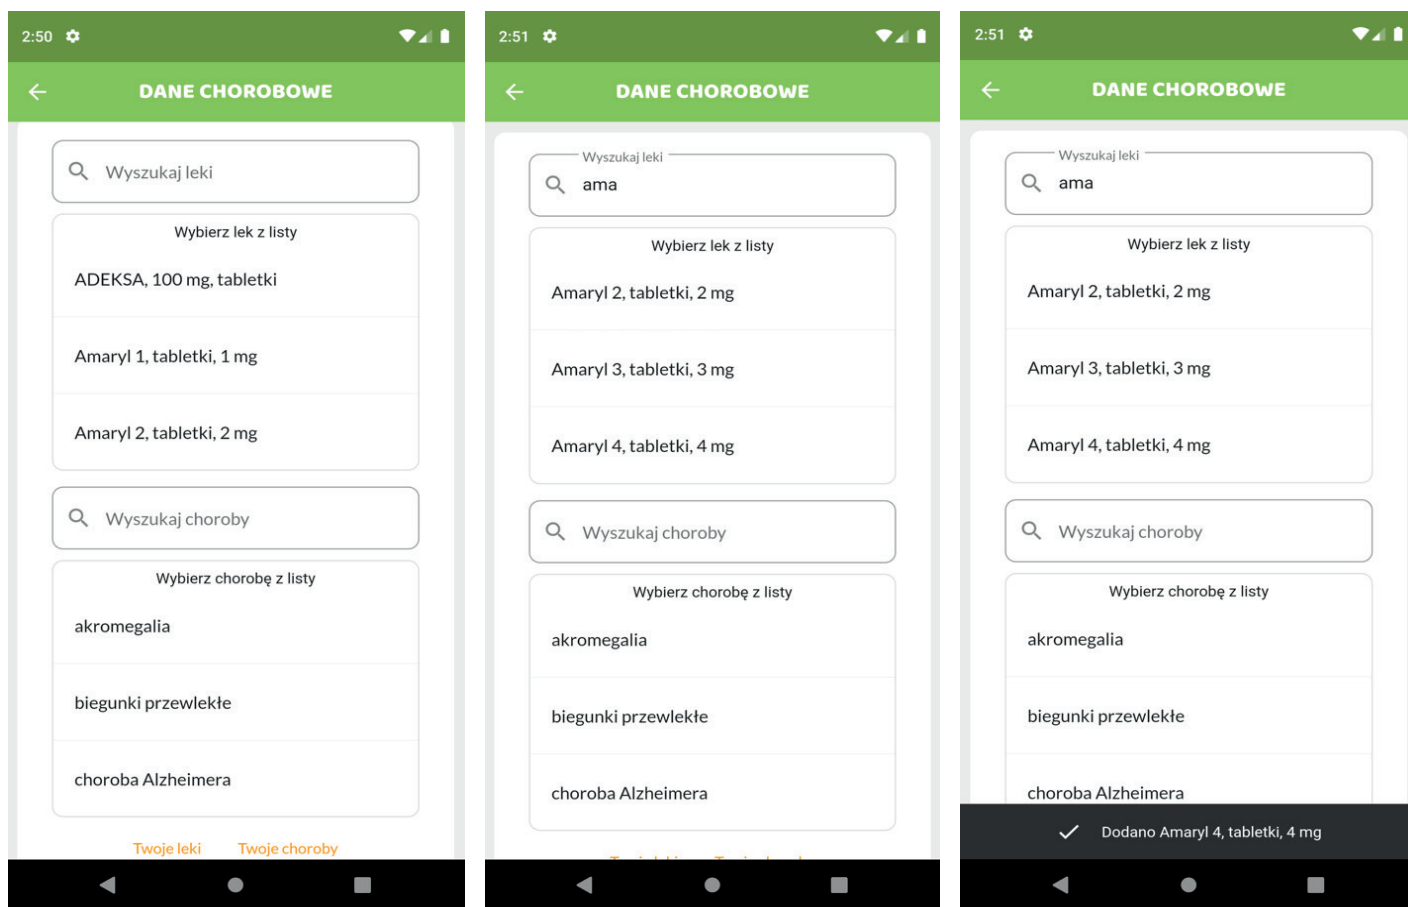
2:50

DANE CHOROBOWE

Wyszukaj leki

Wybierz lek z listy

ADEKSA, 100 mg, tabletki

Amaryl 1, tabletki, 1 mg

Amaryl 2, tabletki, 2 mg

Wyszukaj choroby

Wybierz chorobę z listy

akromegalia

biegunki przewlekłe

choroba Alzheimera

Twoje leki Twoje choroby

2:51

DANE CHOROBOWE

Wyszukaj leki

ama

Wybierz lek z listy

Amaryl 2, tabletki, 2 mg

Amaryl 3, tabletki, 3 mg

Amaryl 4, tabletki, 4 mg

Wyszukaj choroby

Wybierz chorobę z listy

akromegalia

biegunki przewlekłe

choroba Alzheimera

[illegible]

2:51

DANE CHOROBOWE

Wyszukaj leki

ama

Wybierz lek z listy

Amaryl 2, tabletki, 2 mg

Amaryl 3, tabletki, 3 mg

Amaryl 4, tabletki, 4 mg

Wyszukaj choroby

Wybierz chorobę z listy

akromegalia

biegunki przewlekłe

choroba Alzheimera

Dodano Amaryl 4, tabletki, 4 mg